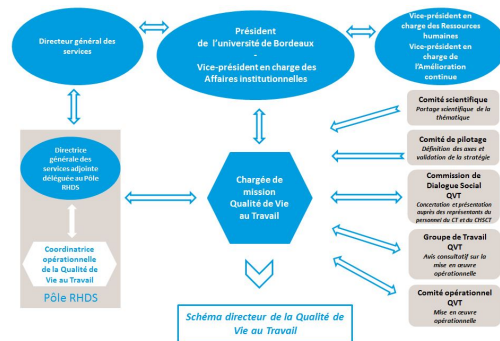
Directeur général des services

Président de l'université de Bordeaux
-
Vice-président en charge des Affaires institutionnelles

Vice-président en charge des Ressources humaines
Vice-président en charge de l'Amélioration continue

Directrice générale des services adjointe déléguée au Pôle RHDS

Coordinatrice opérationnelle de la Qualité de Vie au Travail

Pôle RHDS

Chargée de mission Qualité de Vie au Travail

Comité scientifique
Portage scientifique de la thématique

Comité de pilotage
Définition des axes et validation de la stratégie

Commission de Dialogue Social QVT
Concertation et présentation auprès des représentants du personnel du CT et du CHSCT

Groupe de Travail QVT
Avis consultatif sur la mise en œuvre opérationnelle

Comité opérationnel QVT
Mise en œuvre opérationnelle

Schéma directeur de la Qualité de Vie au Travail